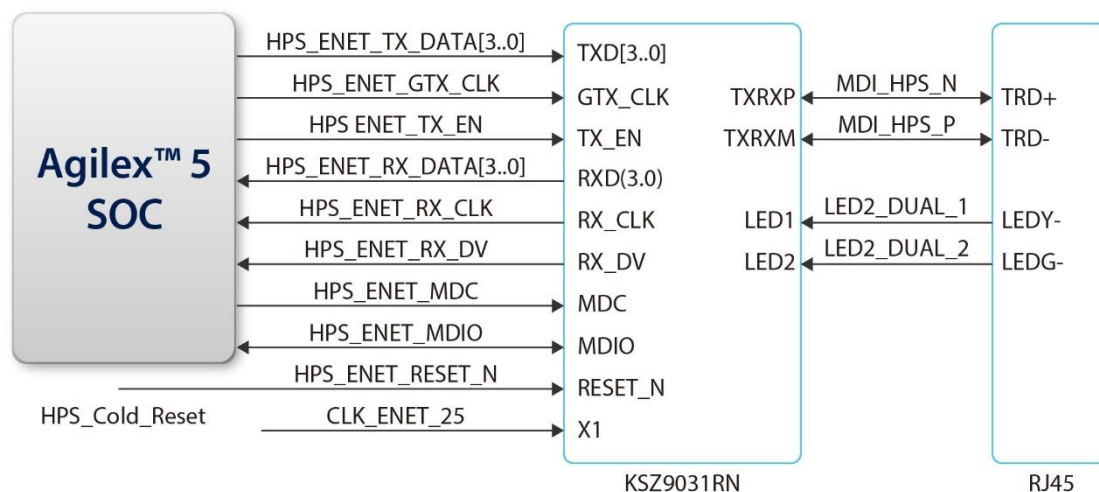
Agilex™ 5
SOC

HPS_ENET_TX_DATA[3..0]
HPS_ENET_GTX_CLK
HPS ENET_TX_EN
HPS_ENET_RX_DATA[3..0]
HPS_ENET_RX_CLK
HPS_ENET_RX_DV
HPS_ENET_MDC
HPS_ENET_MDIO
HPS_ENET_RESET_N
HPS_Cold_Reset
CLK_ENET_25

TXD[3..0]
GTX_CLK
TX_EN
RXD(3.0)
RX_CLK
RX_DV
MDC
MDIO
RESET_N
X1

TXRXP
TXRXM
LED1
LED2

KSZ9031RN

MDI_HPS_N
MDI_HPS_P
LED2_DUAL_1
LED2_DUAL_2

TRD+
TRD-
LEDY-
LEDG-

RJ45